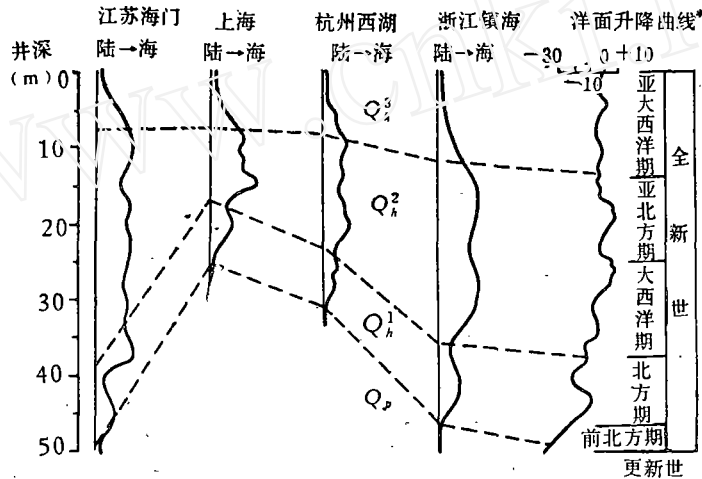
江苏海门 上海 杭州西湖 浙江镇海 洋面升降曲线

井深 (m)
陆→海 陆→海 陆→海 陆→海 −30 0 +10 −10

0
10
20
30
40
50

$Q_4^3$
$Q_h^2$
$Q_h^1$
$Q_p$

亚大西洋期
亚北方期
大西洋期
北方期
前北方期
全新世
更新世

WWW.CNKI.NET